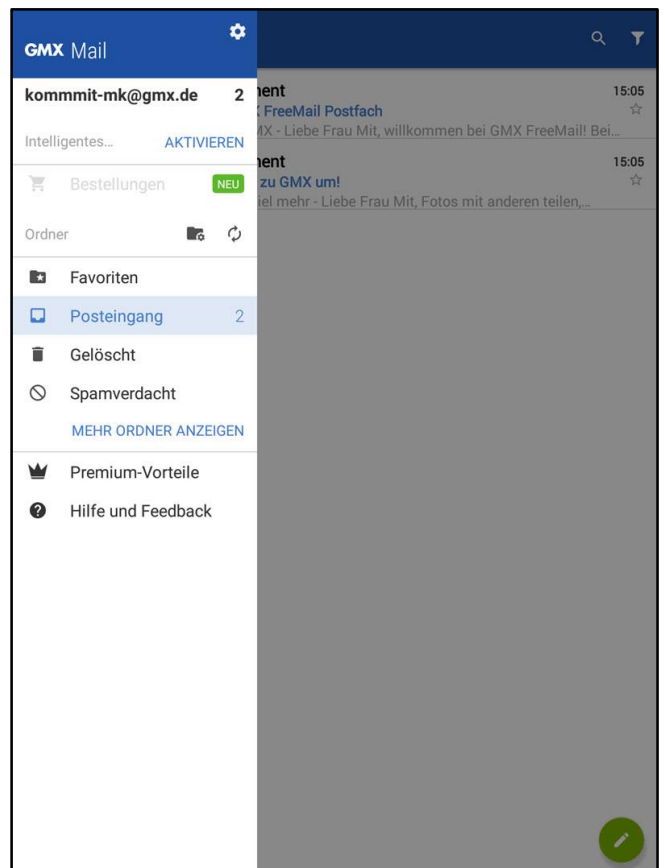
GMX Mail

kommmit-mk@gmx.de 2

Intelligentes... AKTIVIEREN

Bestellungen NEU

Ordner

Favoriten

Posteingang 2

Gelöscht

Spamverdacht

MEHR ORDNER ANZEIGEN

Premium-Vorteile

Hilfe und Feedback

nent 15:05
( FreeMail Postfach
MX - Liebe Frau Mit, willkommen bei GMX FreeMail! Bei...

nent 15:05
zu GMX um!
iel mehr - Liebe Frau Mit, Fotos mit anderen teilen,...